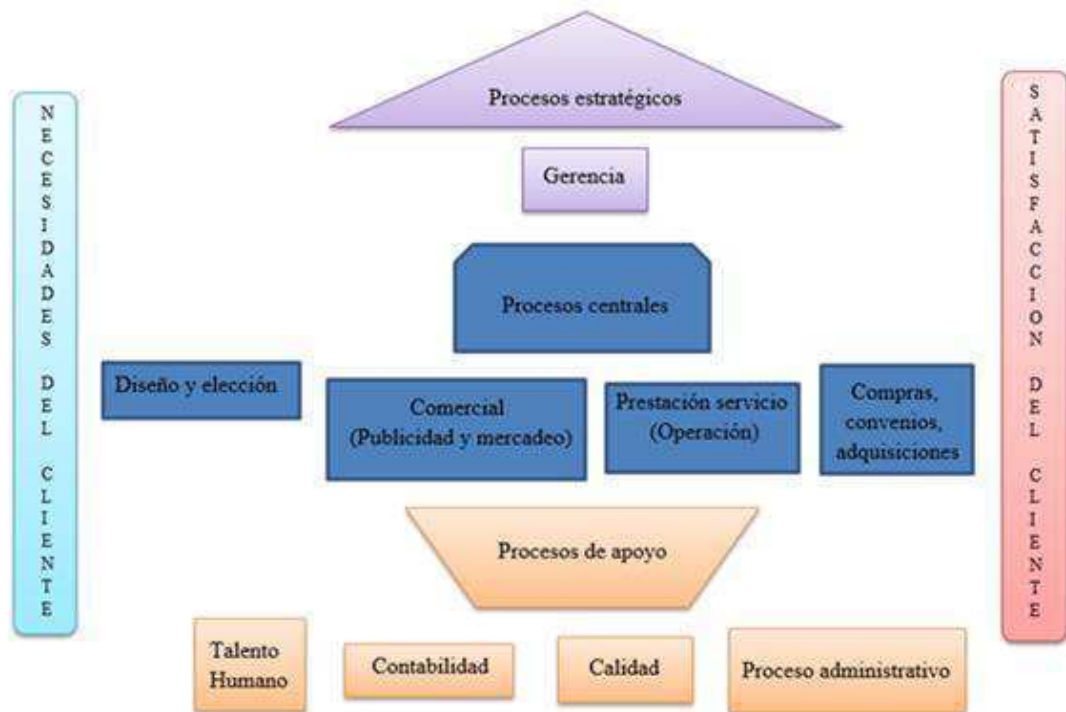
NECESIDADES DEL CLIENTE

Procesos estratégicos

Gerencia

Procesos centrales

Diseño y elección

Comercial (Publicidad y mercadeo)

Prestación servicio (Operación)

Compras, convenios, adquisiciones

Procesos de apoyo

Talento Humano

Contabilidad

Calidad

Proceso administrativo

SATISFACCION DEL CLIENTE